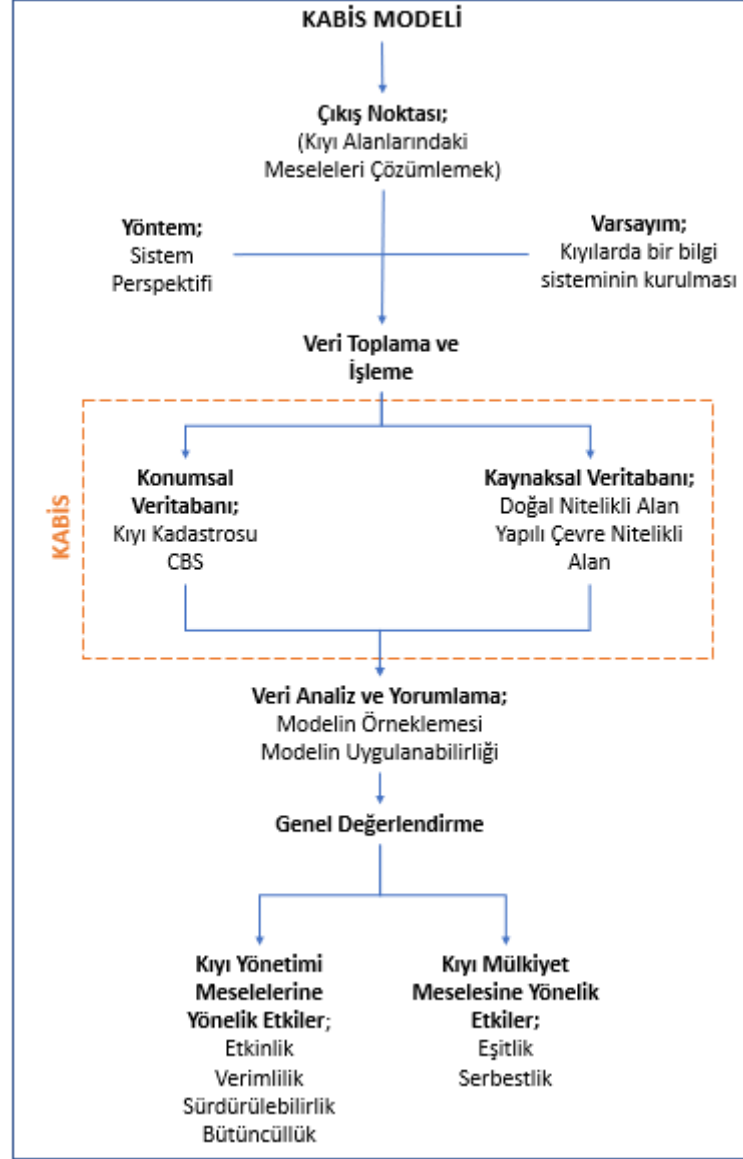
KABİS MODELİ

Çıkış Noktası;
(Kıyı Alanlarındaki Meseleleri Çözümlemek)

Yöntem;
Sistem Perspektifi

Varsayım;
Kıyılarda bir bilgi sisteminin kurulması

Veri Toplama ve İşleme

KABİS

Konumsal Veritabanı;
Kıyı Kadastrosu
CBS

Kaynaksal Veritabanı;
Doğal Nitelikli Alan
Yapılı Çevre Nitelikli Alan

Veri Analiz ve Yorumlama;
Modelin Örneklemesi
Modelin Uygulanabilirliği

Genel Değerlendirme

Kıyı Yönetimi Meselelerine Yönelik Etkiler;
Etkinlik
Verimlilik
Sürdürülebilirlik
Bütüncüllük

Kıyı Mülkiyet Meselesine Yönelik Etkiler;
Eşitlik
Serbestlik